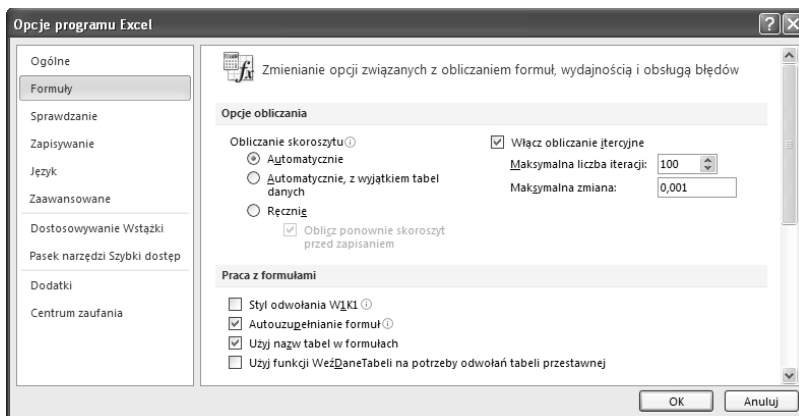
Opcje programu Excel

Ogólne
Formuły
Sprawdzanie
Zapisywanie
Język
Zaawansowane
Dostosowywanie Wstążki
Pasek narzędzi Szybki dostęp
Dodatki
Centrum zaufania

Zmienianie opcji związanych z obliczaniem formuł, wydajnością i obsługą błędów

Opcje obliczania

Obliczanie skoroszytu
Automatycznie
Automatycznie, z wyjątkiem tabel danych
Ręcznie
Oblicz ponownie skoroszyt przed zapisaniem

Włącz obliczanie iteracyjne
Maksymalna liczba iteracji: 100
Maksymalna zmiana: 0,001

Praca z formułami

Styl odwołania W1K1
Autouzupełnianie formuł
Użyj nazw tabel w formułach
Użyj funkcji WeźDaneTabeli na potrzeby odwołań tabeli przestawnej

OK
Anuluj